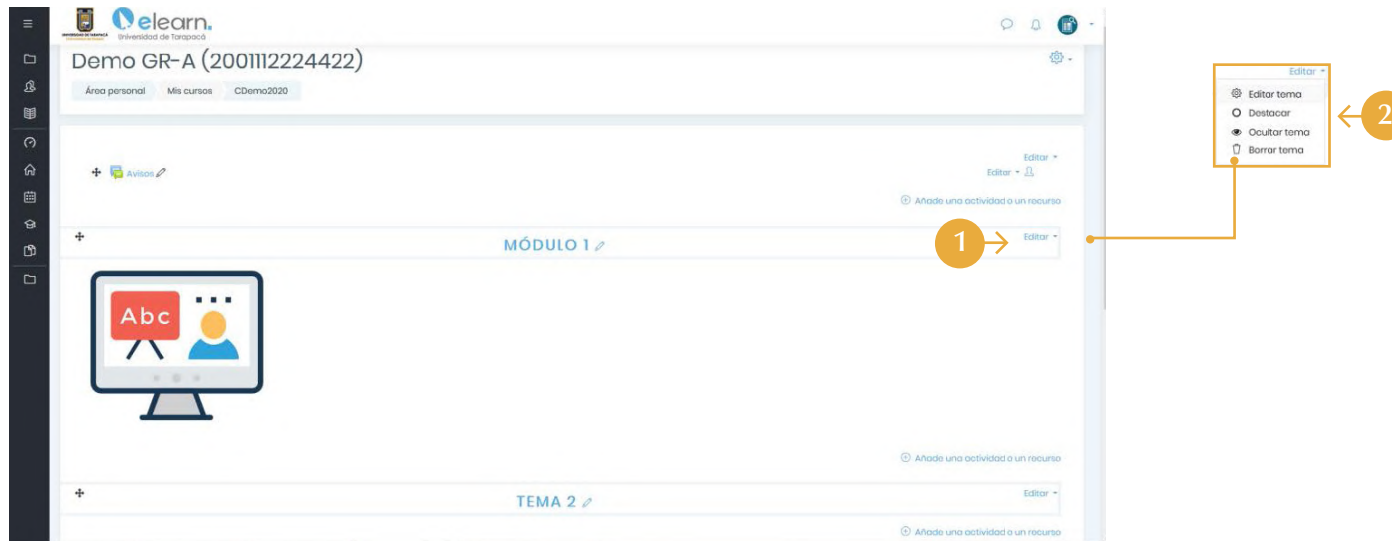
elearn.
Universidad de Tarapacá

Demo GR-A (2001112224422)

Área personal
Mis cursos
CDemo2020

Avisos

Editar
Editar

Añade una actividad o un recurso

MÓDULO 1

1

Editar

Abc

Añade una actividad o un recurso

TEMA 2

Editar

Añade una actividad o un recurso

Editar
Editar tema
Destacar
Ocultar tema
Borrar tema

2